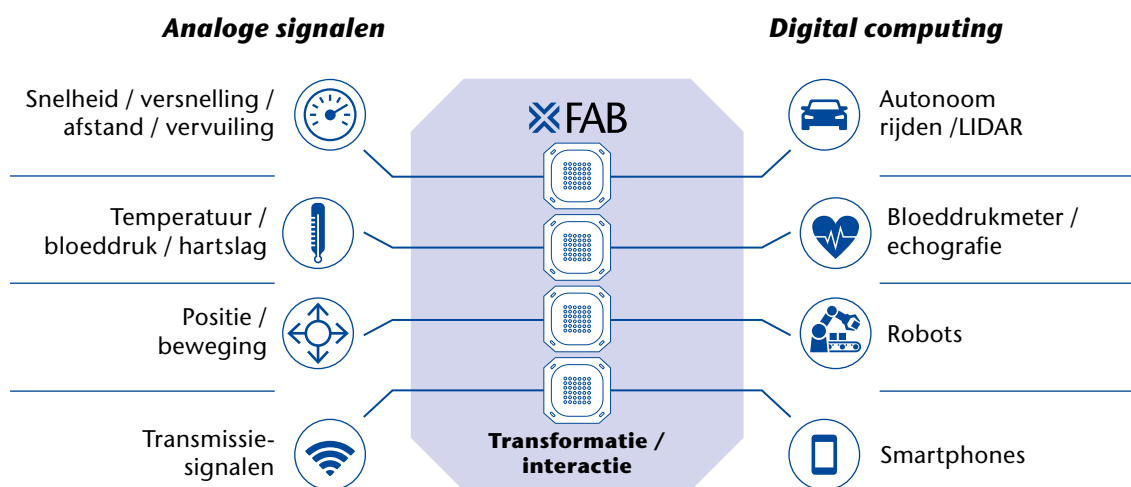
Analoge signalen

Digital computing

Snelheid / versnelling / afstand / vervuiling

Temperatuur / bloeddruk / hartslag

Positie / beweging

Transmissiesignalen

XFAB

Transformatie / interactie

Autonoom rijden /LIDAR

Bloeddrukmeter / echografie

Robots

Smartphones